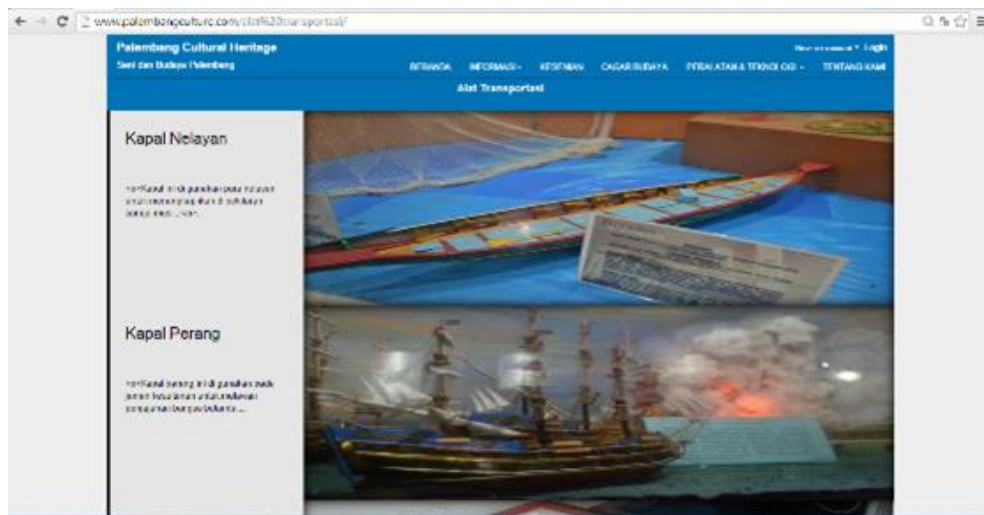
www.palembangculture.com/alat%20transportasi/

Palembang Cultural Heritage
Seni dan Budaya Palembang

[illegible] Login

BERANDA INFORMASI KESENIAN CAGAR BUDAYA PERALATAN & TEKNOLOGI TENTANG KAMI

Alat Transportasi

Kapal Nelayan

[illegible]

Kapal Perang

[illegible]